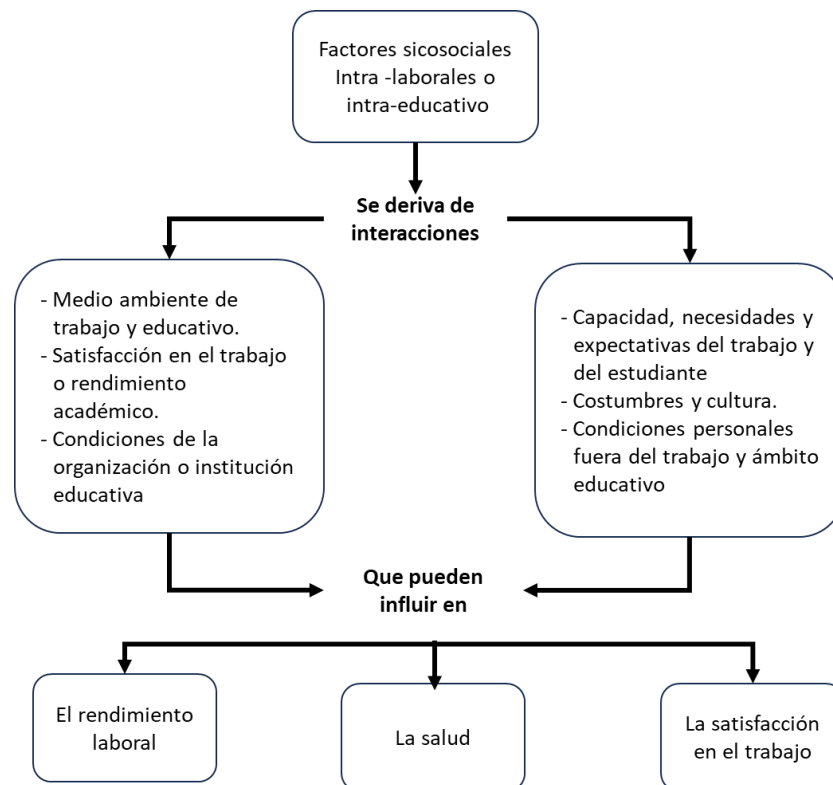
Factores sicosociales Intra -laborales o intra-educativo

Se deriva de interacciones

- Medio ambiente de trabajo y educativo.
- Satisfacción en el trabajo o rendimiento académico.
- Condiciones de la organización o institución educativa

- Capacidad, necesidades y expectativas del trabajo y del estudiante
- Costumbres y cultura.
- Condiciones personales fuera del trabajo y ámbito educativo

Que pueden influir en

El rendimiento laboral

La salud

La satisfacción en el trabajo